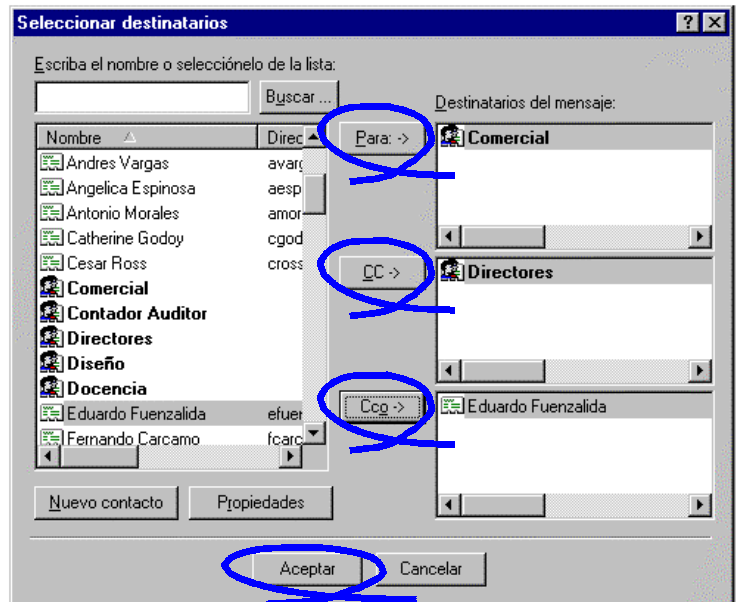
Seleccionar destinatarios

?

Escriba el nombre o selecciónelo de la lista:

Buscar ...

Nombre | Direc
Andres Vargas | avarg
Angelica Espinosa | aesp
Antonio Morales | amor
Catherine Godoy | cgod
Cesar Ross | cross
Comercial
Contador Auditor
Directores
Diseño
Docencia
Eduardo Fuenzalida | efuen
Fernando Carcamo | fcarc

Destinatarios del mensaje:

Para: ->
Comercial

CC ->
Directores

Cco ->
Eduardo Fuenzalida

Nuevo contacto

Propiedades

Aceptar

Cancelar